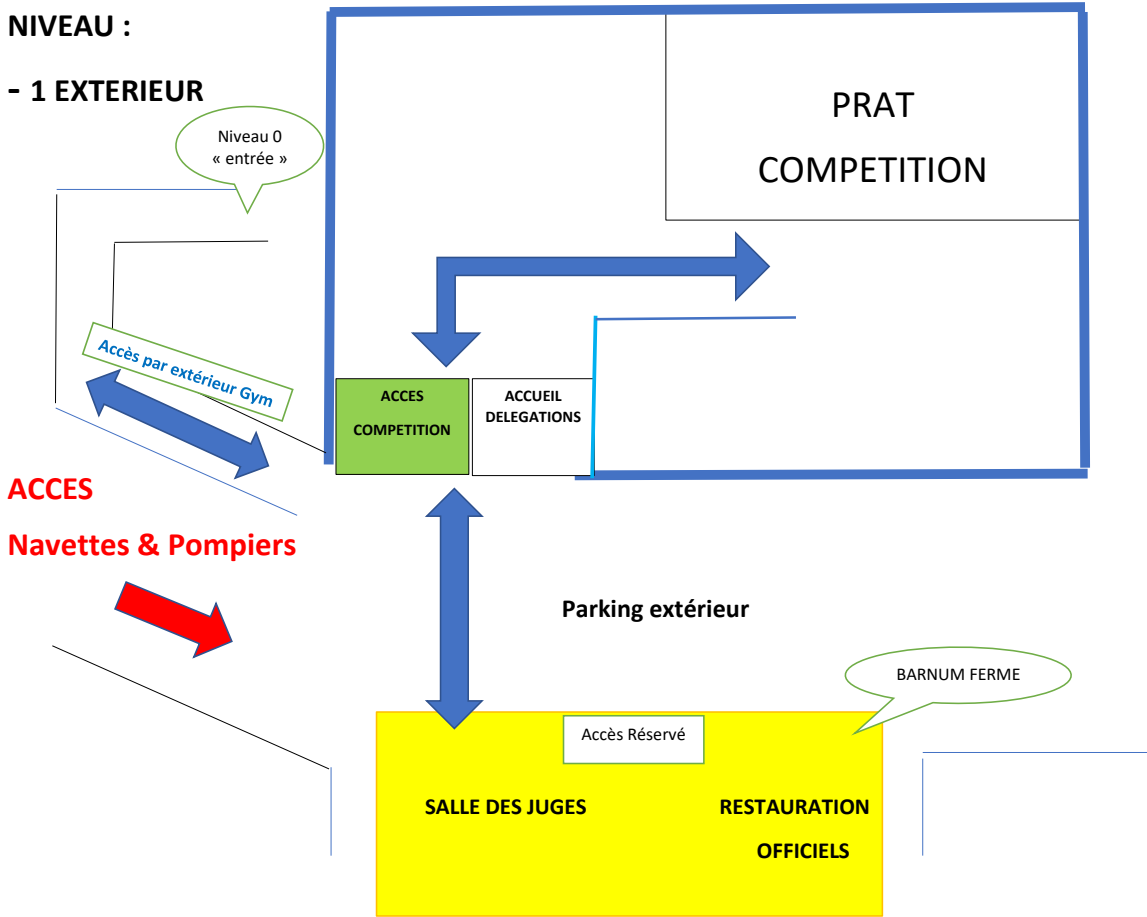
NIVEAU :

- 1 EXTERIEUR

Niveau 0 « entrée »

PRAT COMPETITION

Accès par extérieur Gym

ACCES COMPETITION

ACCUEIL DELEGATIONS

ACCES

Navettes & Pompiers

Parking extérieur

BARNUM FERME

Accès Réservé

SALLE DES JUGES

RESTAURATION OFFICIELS